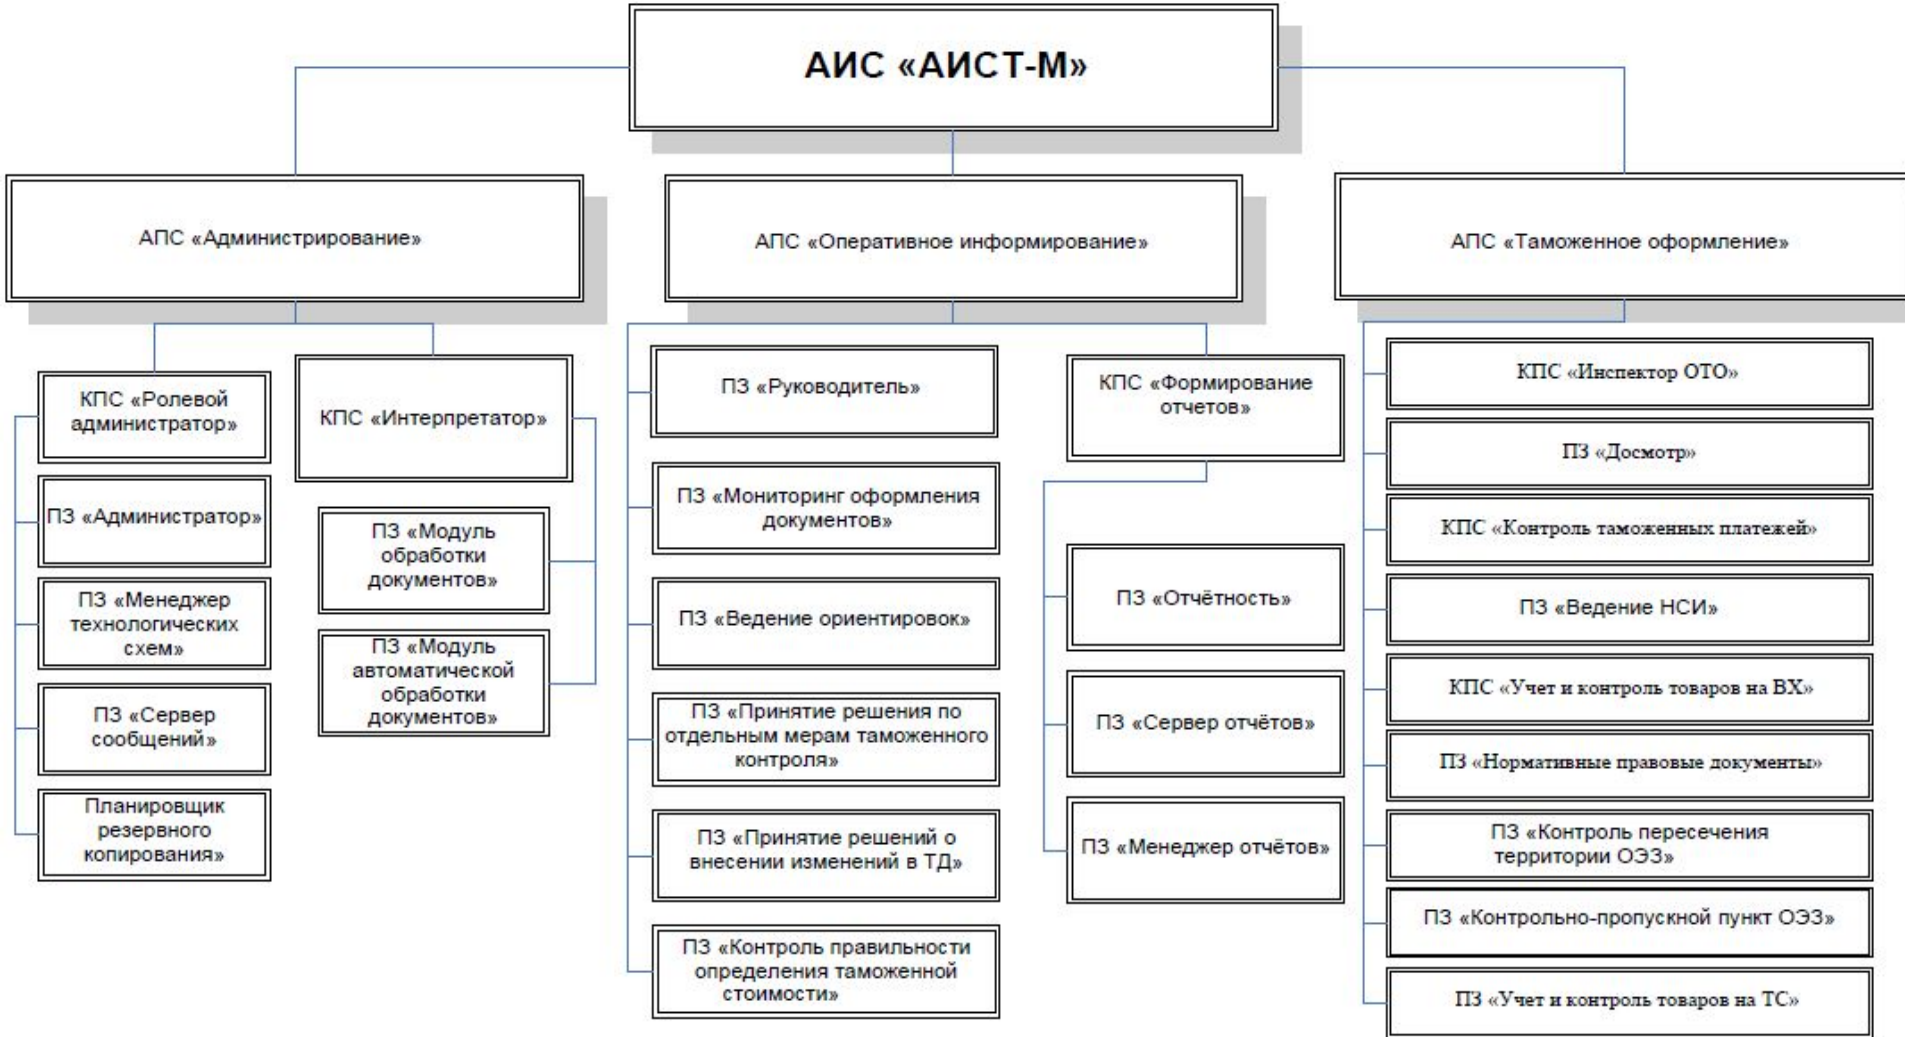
АИС «АИСТ-М»

АПС «Администрирование»

КПС «Ролевой администратор»

ПЗ «Администратор»

ПЗ «Менеджер технологических схем»

ПЗ «Сервер сообщений»

Планировщик резервного копирования»

КПС «Интерпретатор»

ПЗ «Модуль обработки документов»

ПЗ «Модуль автоматической обработки документов»

АПС «Оперативное информирование»

ПЗ «Руководитель»

ПЗ «Мониторинг оформления документов»

ПЗ «Ведение ориентировок»

ПЗ «Принятие решения по отдельным мерам таможенного контроля»

ПЗ «Принятие решений о внесении изменений в ТД»

ПЗ «Контроль правильности определения таможенной стоимости»

КПС «Формирование отчетов»

ПЗ «Отчётность»

ПЗ «Сервер отчётов»

ПЗ «Менеджер отчётов»

АПС «Таможенное оформление»

КПС «Инспектор ОТО»

ПЗ «Досмотр»

КПС «Контроль таможенных платежей»

ПЗ «Ведение НСИ»

КПС «Учет и контроль товаров на ВХ»

ПЗ «Нормативные правовые документы»

ПЗ «Контроль пересечения территории ОЭЗ»

ПЗ «Контрольно-пропускной пункт ОЭЗ»

ПЗ «Учет и контроль товаров на ТС»